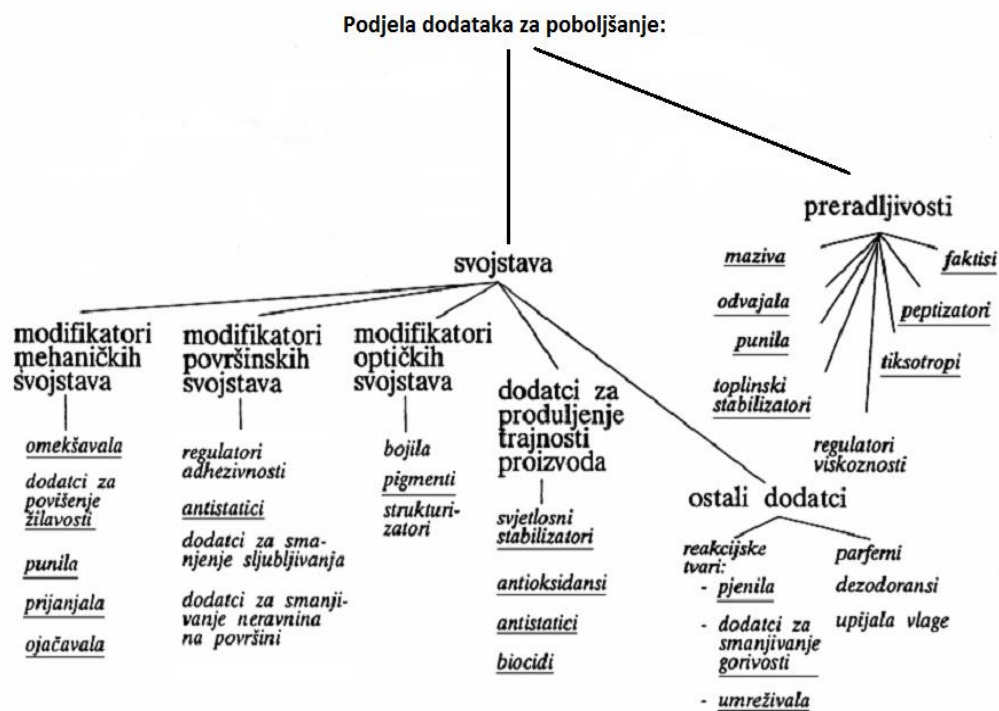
Podjela dodataka za poboljšanje:

preradljivosti

maziva

odvajala

punila

toplinski stabilizatori

faktisi

peptizatori

tiksotropi

regulatori viskoznosti

svojstava

modifikatori mehaničkih svojstava

omekšavala

dodatci za povišenje žilavosti

punila

prijanjala

ojačavala

modifikatori površinskih svojstava

regulatori adhezivnosti

antistatici

dodatci za smanjenje sljubljivanja

dodatci za smanjivanje neravnina na površini

modifikatori optičkih svojstava

bojila

pigmenti

strukturizatori

dodatci za produljenje trajnosti proizvoda

svjetlosni stabilizatori

antioksidansi

antistatici

biocidi

ostali dodatci

reakcijske tvari:
- pjenila
- dodatci za smanjivanje gorivosti
- umreživala

parfemi

dezodoransi

upijala vlage